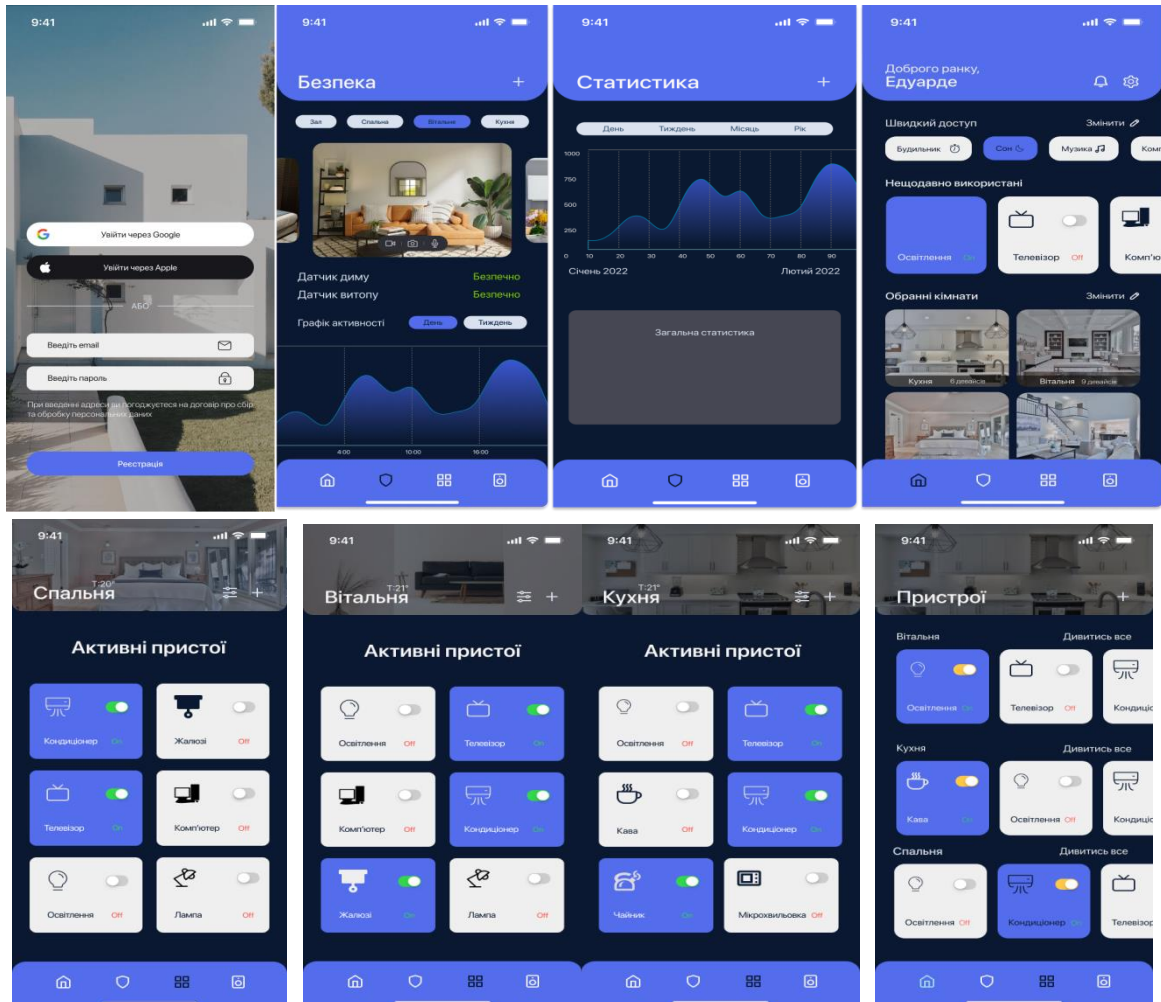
9:41

Увійти через Google

Увійти через Apple

АБО

Введіть email

Введіть пароль

При введенні адреси ви погоджуєтеся на договір про збір та обробку персональних даних

Реєстрація

9:41

Безпека +

Зал Спальня Вітальня Кухня

Датчик диму Безпечно
Датчик витопу Безпечно

Графік активності День Тиждень

4:00 10:00 16:00

9:41

Статистика +

День Тиждень Місяць Рік

1000
750
500
250
0

0 10 20 30 40 50 60 70 80 90

Січень 2022 Лютий 2022

Загальна статистика

9:41

Доброго ранку,
Едуарде

Швидкий доступ Змінити

Будильник Сон Музика Комп

Нещодавно використані

Освітлення On
Телевізор Off
Комп'ю

Обрані кімнати Змінити

Кухня 6 девайсів
Вітальня 9 девайсів

9:41

T:20°
Спальня

Активні пристої

Кондиціонер On
Жалюзі Off
Телевізор On
Комп'ютер Off
Освітлення Off
Лампа Off

9:41

T:21°
Вітальня

Активні пристої

Освітлення Off
Телевізор On
Комп'ютер Off
Кондиціонер On
Жалюзі On
Лампа Off

9:41

T:21°
Кухня

Активні пристої

Освітлення Off
Телевізор On
Кава Off
Кондиціонер On
Чайник On
Мікрохвильовка Off

9:41

Пристрої +

Вітальня Дивитись все
Освітлення On
Телевізор Off
Кондиці

Кухня Дивитись все
Кава On
Освітлення Off
Кондиці

Спальня Дивитись все
Освітлення Off
Кондиціонер On
Телевізор